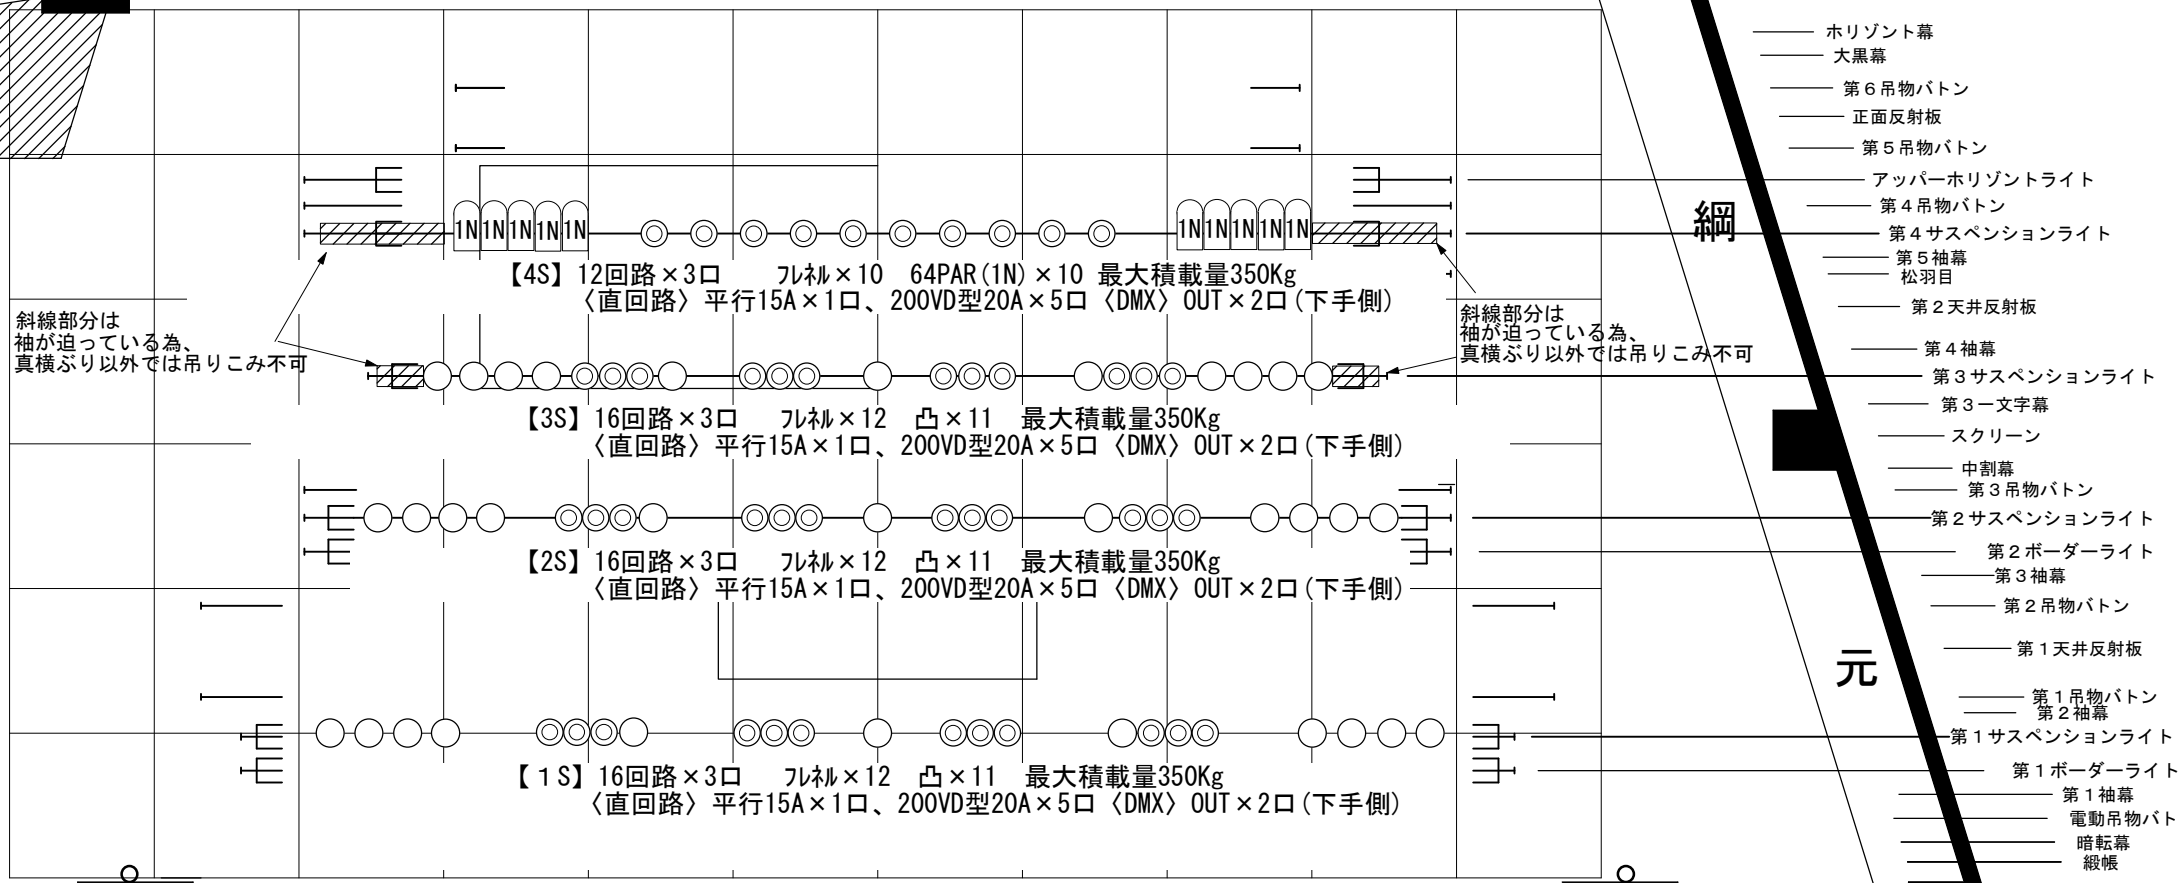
1N 1N 1N 1N 1N
1N 1N 1N 1N 1N

【4S】12回路×3口　フレネル×10　64PAR(1N)×10　最大積載量350Kg
〈直回路〉平行15A×1口、200VD型20A×5口〈DMX〉OUT×2口(下手側)

斜線部分は
袖が迫っている為、
真横ぶり以外では吊りこみ不可

斜線部分は
袖が迫っている為、
真横ぶり以外では吊りこみ不可

【3S】16回路×3口　フレネル×12　凸×11　最大積載量350Kg
〈直回路〉平行15A×1口、200VD型20A×5口〈DMX〉OUT×2口(下手側)

【2S】16回路×3口　フレネル×12　凸×11　最大積載量350Kg
〈直回路〉平行15A×1口、200VD型20A×5口〈DMX〉OUT×2口(下手側)

【1S】16回路×3口　フレネル×12　凸×11　最大積載量350Kg
〈直回路〉平行15A×1口、200VD型20A×5口〈DMX〉OUT×2口(下手側)

綱

元

ホリゾント幕
大黒幕
第６吊物バトン
正面反射板
第５吊物バトン
アッパーホリゾントライト
第４吊物バトン
第４サスペンションライト
第５袖幕
松羽目
第２天井反射板
第４袖幕
第３サスペンションライト
第３一文字幕
スクリーン
中割幕
第３吊物バトン
第２サスペンションライト
第２ボーダーライト
第３袖幕
第２吊物バトン
第１天井反射板
第１吊物バトン
第２袖幕
第１サスペンションライト
第１ボーダーライト
第１袖幕
電動吊物バト
暗転幕
緞帳